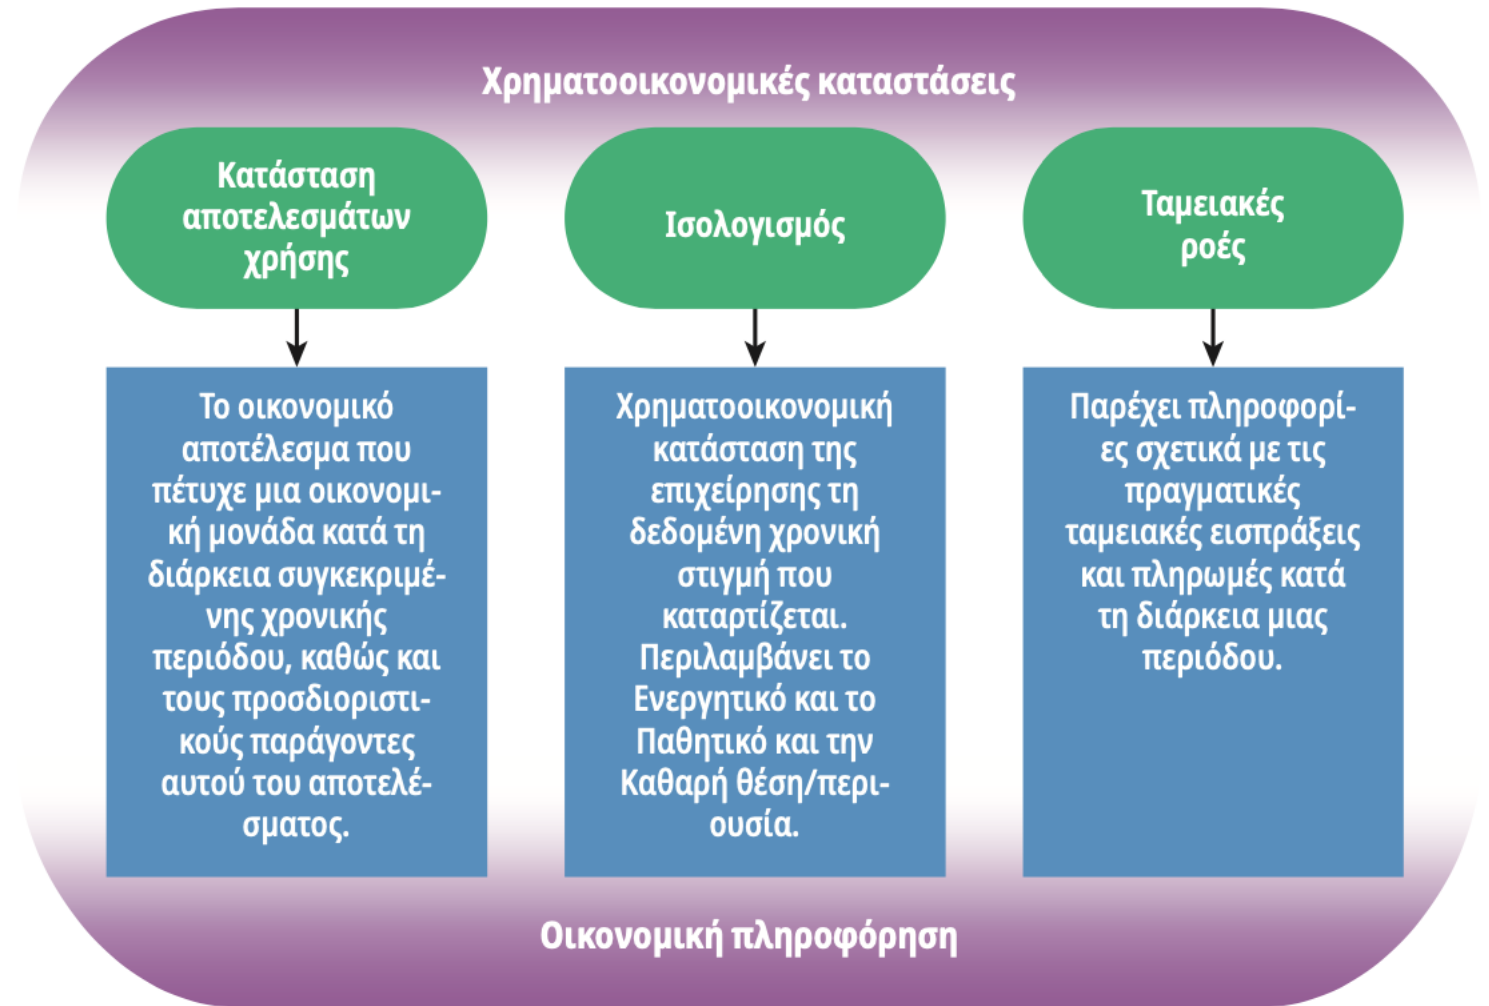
Χρηματοοικονομικές καταστάσεις

Κατάσταση αποτελεσμάτων χρήσης

Ισολογισμός

Ταμειακές ροές

Το οικονομικό αποτέλεσμα που πέτυχε μια οικονομική μονάδα κατά τη διάρκεια συγκεκριμένης χρονικής περιόδου, καθώς και τους προσδιοριστικούς παράγοντες αυτού του αποτελέσματος.

Χρηματοοικονομική κατάσταση της επιχείρησης τη δεδομένη χρονική στιγμή που καταρτίζεται. Περιλαμβάνει το Ενεργητικό και το Παθητικό και την Καθαρή θέση/περιουσία.

Παρέχει πληροφορίες σχετικά με τις πραγματικές ταμειακές εισπράξεις και πληρωμές κατά τη διάρκεια μιας περιόδου.

Οικονομική πληροφόρηση